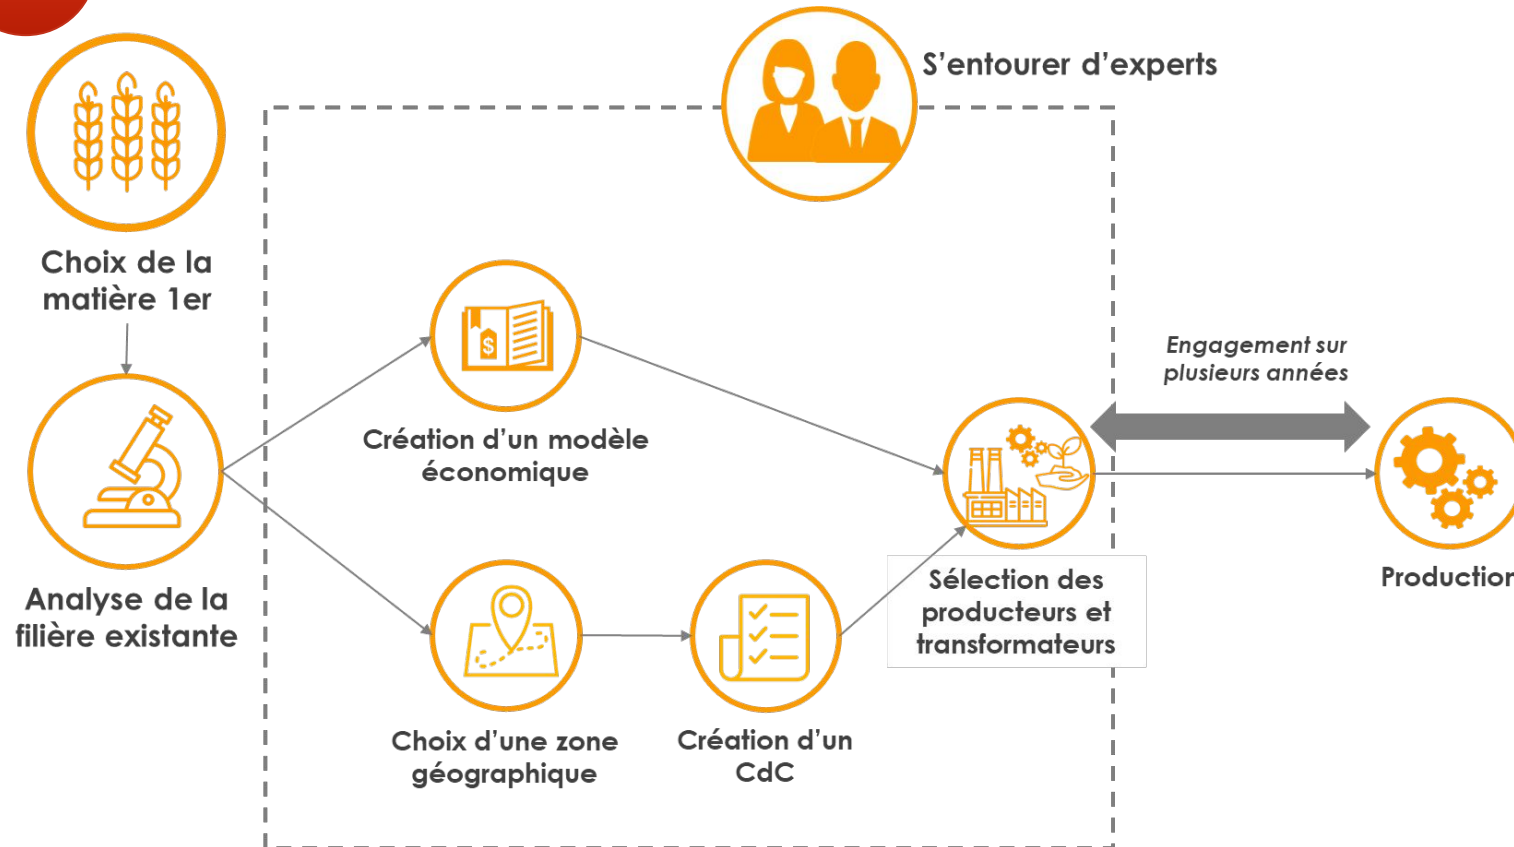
S'entourer d'experts

Choix de la matière 1er

Analyse de la filière existante

Création d'un modèle économique

Choix d'une zone géographique

Création d'un CdC

Sélection des producteurs et transformateurs

Engagement sur plusieurs années

Productior